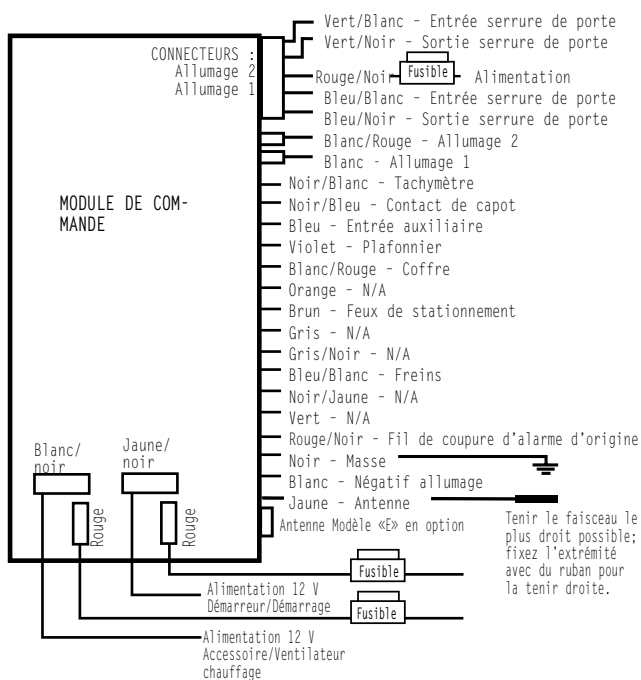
CONNECTEURS :
Allumage 2
Allumage 1

Vert/Blanc - Entrée serrure de porte
Vert/Noir - Sortie serrure de porte
Rouge/Noir Fusible Alimentation
Bleu/Blanc - Entrée serrure de porte
Bleu/Noir - Sortie serrure de porte
Blanc/Rouge - Allumage 2
Blanc - Allumage 1

MODULE DE COMMANDE

Noir/Blanc - Tachymètre
Noir/Bleu - Contact de capot
Bleu - Entrée auxiliaire
Violet - Plafonnier
Blanc/Rouge - Coffre
Orange - N/A
Brun - Feux de stationnement
Gris - N/A
Gris/Noir - N/A
Bleu/Blanc - Freins
Noir/Jaune - N/A
Vert - N/A
Rouge/Noir - Fil de coupure d'alarme d'origine
Noir - Masse
Blanc - Négatif allumage
Jaune - Antenne
Antenne Modèle «E» en option

Tenir le faisceau le plus droit possible; fixez l'extrémité avec du ruban pour la tenir droite.

Blanc/noir
Jaune/noir
Rouge
Rouge

Fusible
Alimentation 12 V
Démarreur/Démarrage
Fusible
Alimentation 12 V
Accessoire/Ventilateur chauffage